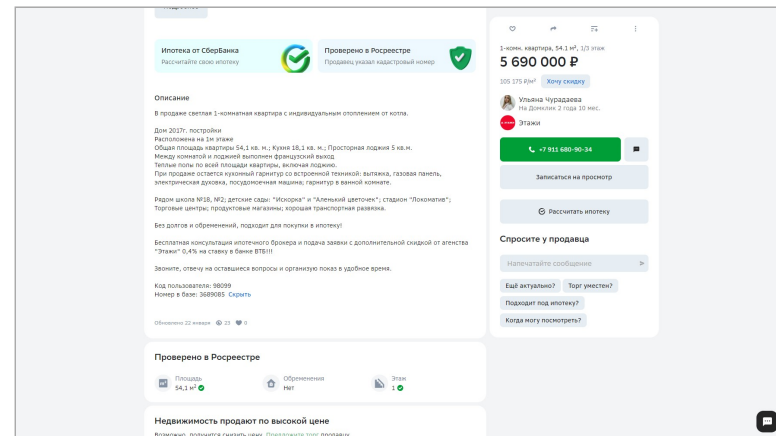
Ипотека от СберБанка
Рассчитайте свою ипотеку

Проверено в Росреестре
Продавец указал кадастровый номер

Описание

В продаже светлая 1-комнатная квартира с индивидуальным отоплением от котла.

Дом 2017г. постройки
Расположена на 1м этаже
Общая площадь квартиры 54,1 кв. м.; Кухня 18,1 кв. м.; Просторная лоджия 5 кв.м.
Между кухней и лоджией выполнен французский выход
Теплые полы по всей площади квартиры, включая лоджию.
При продаже остается кухонный гарнитур со встроенной техникой: вытяжка, газовая панель, электрическая духовка, посудомоечная машина; гарнитур в ванной комнате.

Рядом школа №18, №2; детские сады: "Искорка" и "Аленький цветочек"; стадион "Локоматив"; Торговые центры; продуктовые магазины; хорошая транспортная развязка.

Без долгов и обременений, подходит для покупки в ипотеку!

Бесплатная консультация ипотечного брокера и подача заявки с дополнительной скидкой от агенства "Этажи" 0,4% на ставку в банке ВТБ!!!

Звоните, отвечу на оставшиеся вопросы и организую показ в удобное время.

Код пользователя: 98099
Номер в базе: 3689085 Скрыть

Обновлено 22 января 23 0

Проверено в Росреестре

Площадь 54,1 м²
Обременения Нет
Этаж 1

Недвижимость продают по высокой цене

Возможно, получится снизить цену. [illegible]

1-комн. квартира, 54,1 м², 1/3 этаж
5 690 000 ₽
105 175 ₽/м² Хочу скидку

Ульяна Чурадаева
На Домклик 2 года 10 мес.

Этажи

+7 911 680-90-34

Записаться на просмотр

Рассчитать ипотеку

Спросите у продавца

Напечатайте сообщение

Ещё актуально? Торг уместен? Подходит под ипотеку? Когда могу посмотреть?